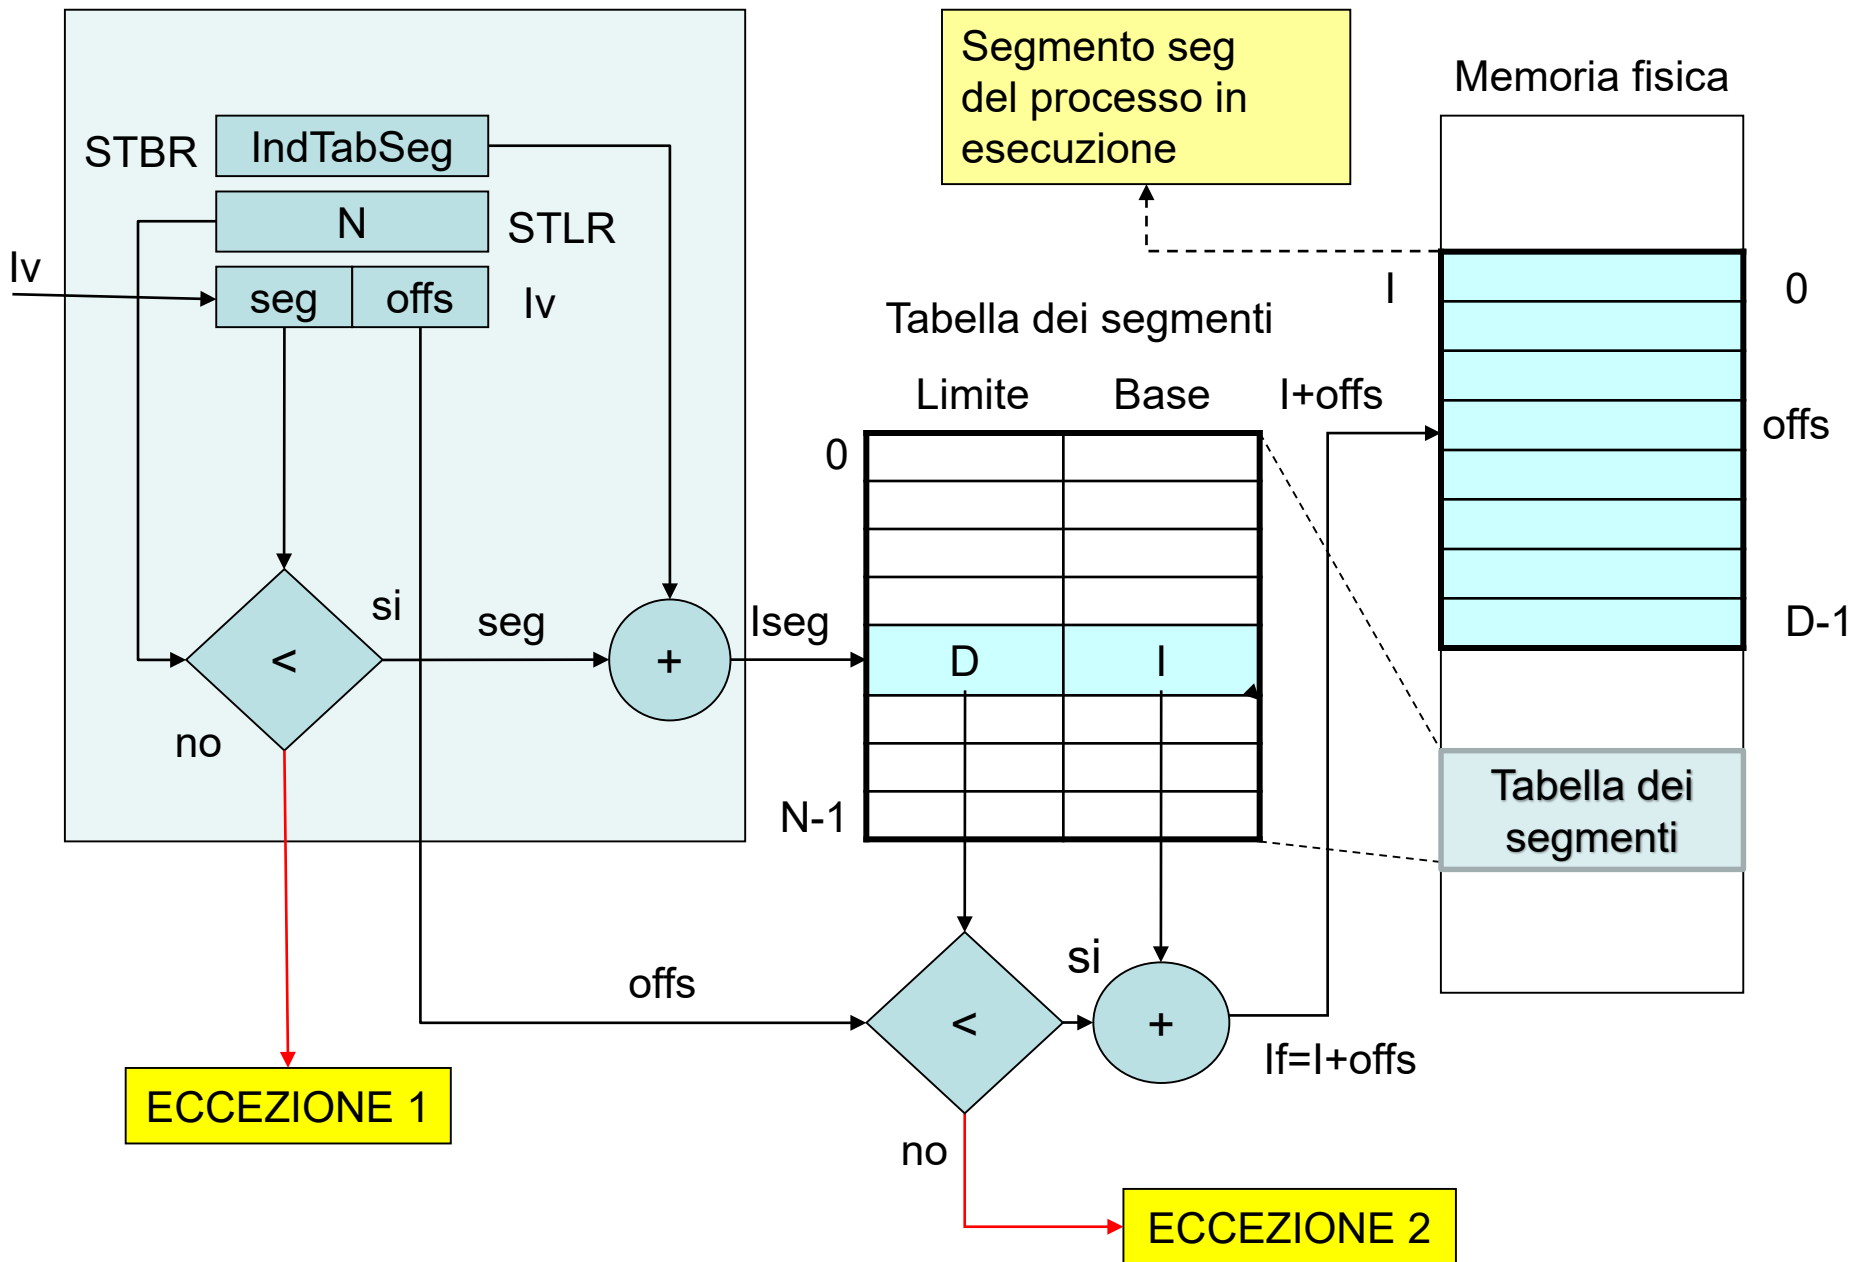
Segmento seg del processo in esecuzione

Memoria fisica

STBR IndTabSeg

N STLR

lv

seg offs lv

Tabella dei segmenti

I

0

Limite Base I+offs

offs

0

si

seg

<

+

lseg

D I

D-1

no

N-1

Tabella dei segmenti

si

offs

<

+

If=I+offs

ECCEZIONE 1

no

ECCEZIONE 2